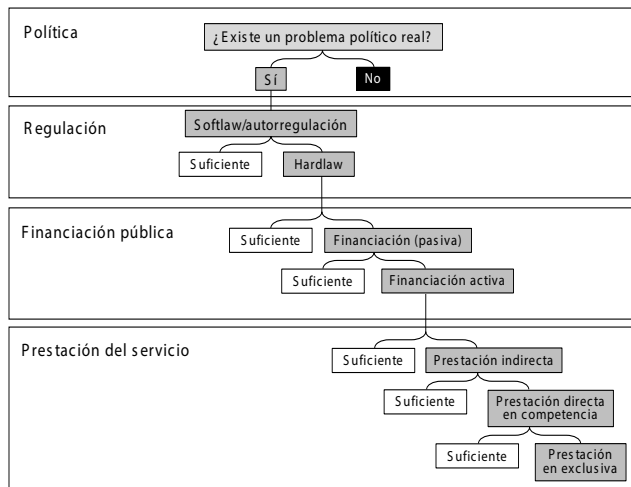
Política

¿Existe un problema político real?

Sí

No

Regulación

Softlaw/autorregulación

Suficiente

Hardlaw

Financiación pública

Suficiente

Financiación (pasiva)

Suficiente

Financiación activa

Prestación del servicio

Suficiente

Prestación indirecta

Suficiente

Prestación directa en competencia

Suficiente

Prestación en exclusiva